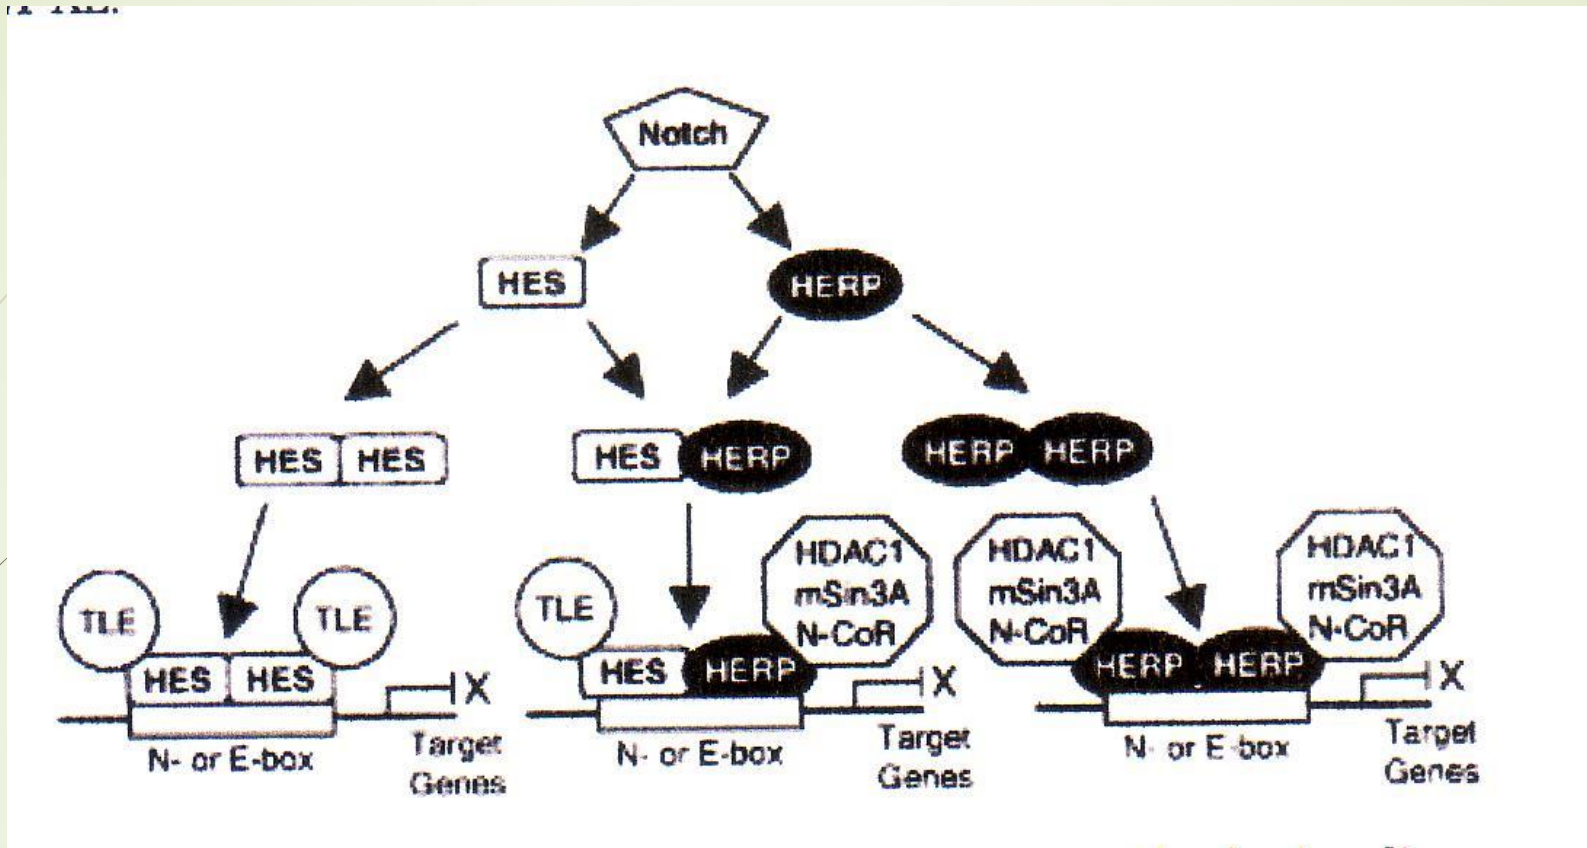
Notch

HES

HERP

HES HES

HES HERP

HERP HERP

TLE

TLE

HES HES

N- or E-box

X

Target Genes

TLE

HDAC1 mSin3A N-CoR

HES HERP

N- or E-box

X

Target Genes

HDAC1 mSin3A N-CoR

HDAC1 mSin3A N-CoR

HERP HERP

N- or E-box

X

Target Genes